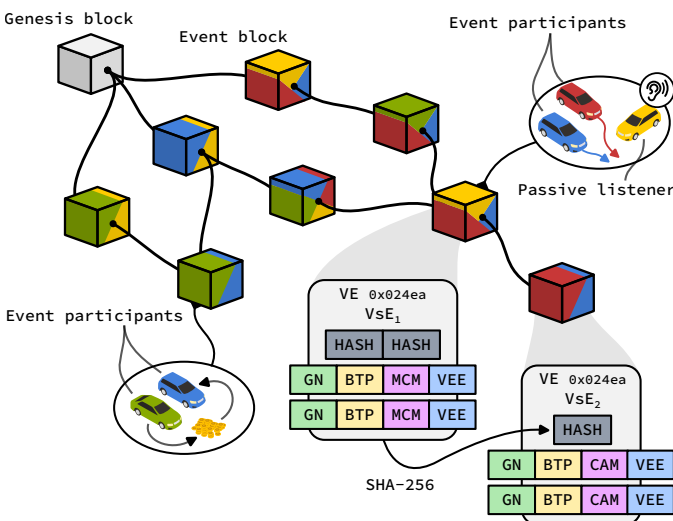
Genesis block

Event block

Event participants

Passive listener

Event participants

VE 0x024ea
VsE$_1$

HASH HASH

GN BTP MCM VEE

GN BTP MCM VEE

VE 0x024ea
VsE$_2$

HASH

GN BTP CAM VEE

GN BTP CAM VEE

SHA-256